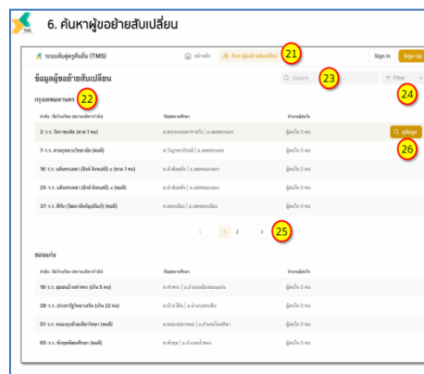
6. ค้นหาผู้ขอย้ายสับเปลี่ยน

ระบบจับคู่ครูคืนถิ่น (TMS)

หน้าหลัก

ค้นหาผู้ขอย้ายสับเปลี่ยน

21

Sign In

Sign Up

ข้อมูลผู้ขอย้ายสับเปลี่ยน

Search

23

Filter

24

กรุงเทพมหานคร

22

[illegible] | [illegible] | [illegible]

2 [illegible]

7 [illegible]

16 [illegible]

25 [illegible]

37 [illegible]

ดูข้อมูล

26

1 2

25

ขอนแก่น

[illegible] | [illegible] | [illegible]

18 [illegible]

28 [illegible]

51 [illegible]

65 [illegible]